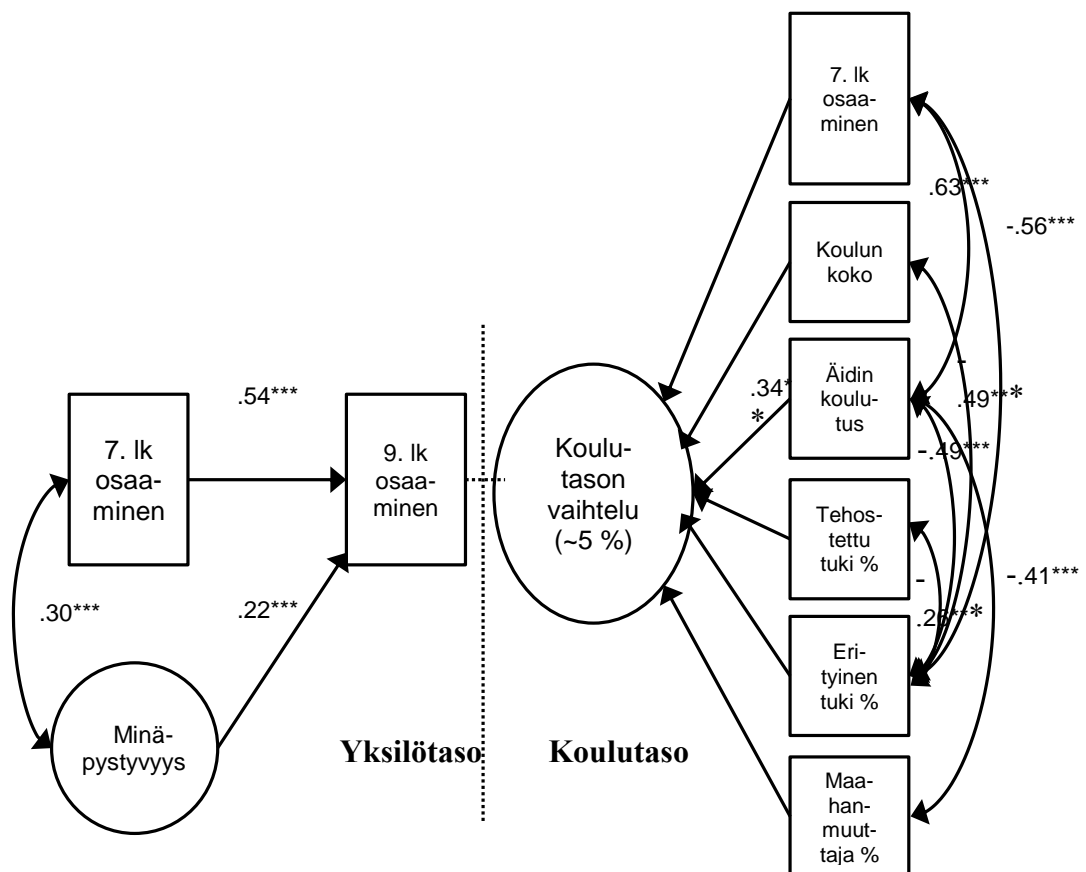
7. lk osaaminen

.54***

9. lk osaaminen

.30***

.22***

Minäpystyvyys

Yksilötaso

Koulutaso

Koulutason vaihtelu (~5 %)

7. lk osaaminen

.63***

-.56***

Koulun koko

.34**

Äidin koulutus

-.49***

-.49***

Tehostettu tuki %

-.26***

-.41***

Erityinen tuki %

Maahanmuuttaja %